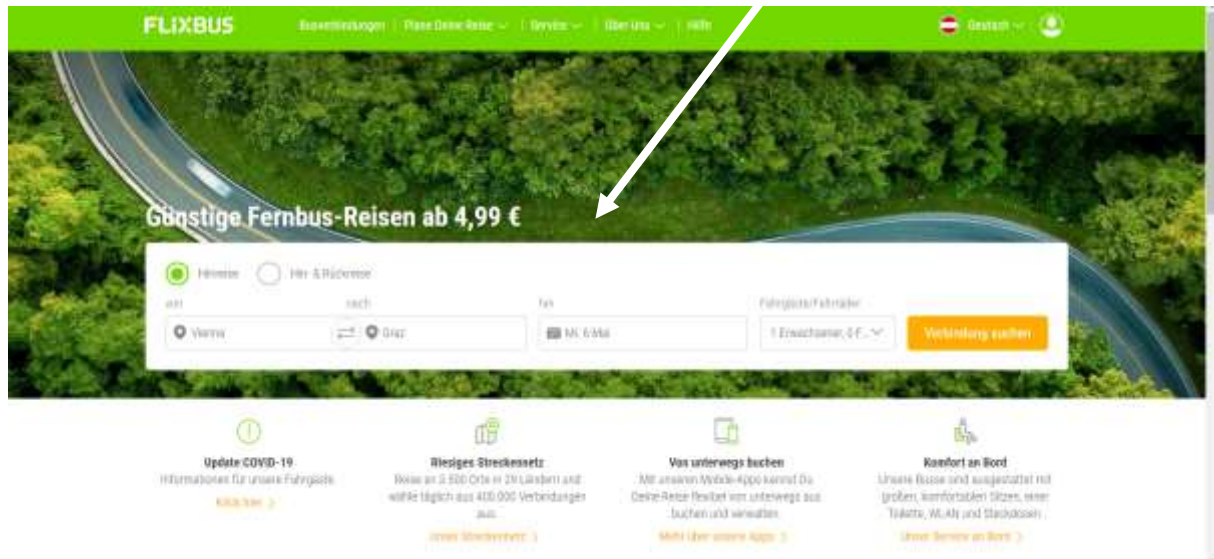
FLIXBUS

Busverbindungen | Plane Deine Reise | Service | Über uns | Hilfe

Deutsch

Günstige Fernbus-Reisen ab 4,99 €

Hinreise

Hin- & Rückreise

von

nach

Fahrgäste/Fahrräder

Vienna

Graz

Mi, 6 Mai

1 Erwachsener, 0 F...

Verbindung suchen

Update COVID-19

Informationen für unsere Fahrgäste

Mehr erfahren >

Riesiges Streckennetz

Reise an 2.500 Orte in 29 Ländern und wähle täglich aus 400.000 Verbindungen aus.

Unser Streckennetz >

Von unterwegs buchen

Mit unseren Mobile-Apps kannst Du Deine Reise flexibel von unterwegs aus buchen und verwalten.

Mehr über unsere Apps >

Komfort an Bord

Unsere Busse sind ausgestattet mit großen, komfortablen Sitzen, einer Toilette, WLAN und Steckdosen.

Unser Service an Bord >